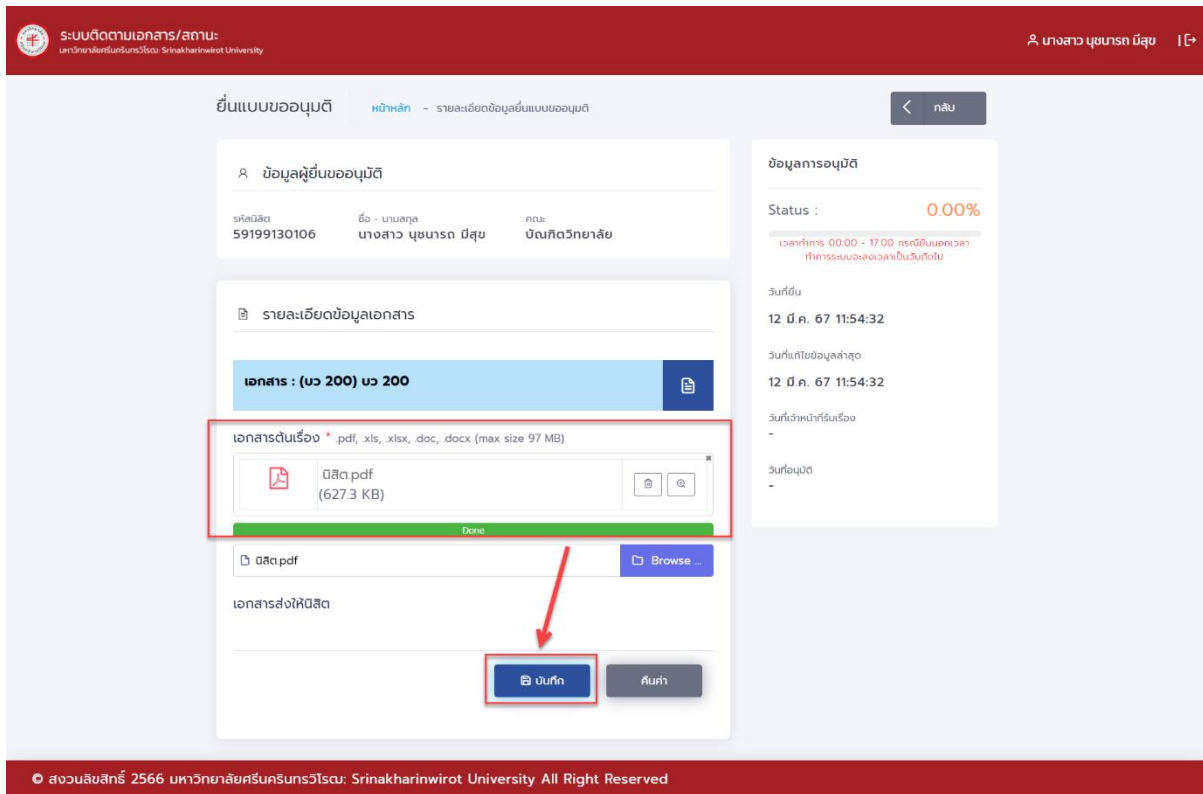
ระบบติดตามเอกสาร/สถานะ
มหาวิทยาลัยศรีนครินทรวิโรฒ Srinakharinwirot University

นางสาว นุชนารถ มีสุข

ยื่นแบบขออนุมติ หน้าหลัก - รายละเอียดข้อมูลยื่นแบบขออนุมติ

กลับ

ข้อมูลผู้ยื่นขออนุมัติ

รหัสนิสิต
59199130106

ชื่อ - นามสกุล
นางสาว นุชนารถ มีสุข

คณะ
บัณฑิตวิทยาลัย

รายละเอียดข้อมูลเอกสาร

เอกสาร : (บว 200) บว 200

เอกสารต้นเรื่อง * .pdf, .xls, .xlsx, .doc, .docx (max size 97 MB)

นิสิต.pdf
(627.3 KB)

Done

นิสิต.pdf

Browse ...

เอกสารส่งให้นิสิต

บันทึก

คืนค่า

ข้อมูลการอนุมัติ

Status : 0.00%

เวลาทำการ 00:00 - 17:00 กรณียื่นนอกเวลาทำการระบบจะลงเวลาเป็นวันถัดไป

วันที่ยื่น
12 มี.ค. 67 11:54:32

วันที่แก้ไขข้อมูลล่าสุด
12 มี.ค. 67 11:54:32

วันที่เจ้าหน้าที่รับเรื่อง
-

วันที่อนุมัติ
-

© สงวนลิขสิทธิ์ 2566 มหาวิทยาลัยศรีนครินทรวิโรฒ Srinakharinwirot University All Right Reserved